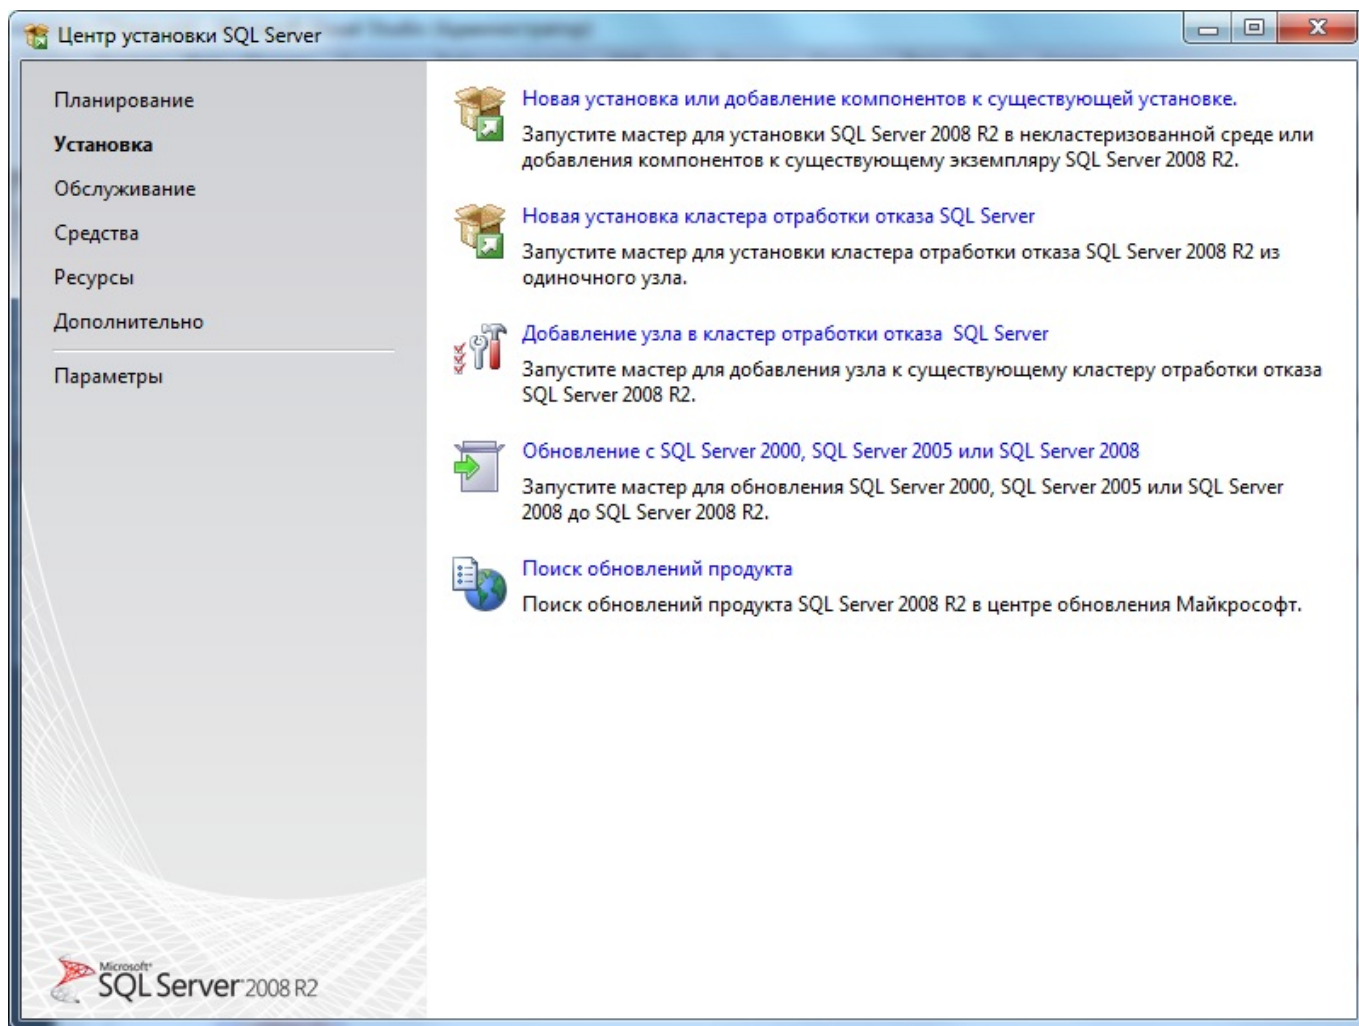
Центр установки SQL Server

Планирование
Установка
Обслуживание
Средства
Ресурсы
Дополнительно
Параметры

Новая установка или добавление компонентов к существующей установке.
Запустите мастер для установки SQL Server 2008 R2 в некластеризованной среде или добавления компонентов к существующему экземпляру SQL Server 2008 R2.

Новая установка кластера отработки отказа SQL Server
Запустите мастер для установки кластера отработки отказа SQL Server 2008 R2 из одиночного узла.

Добавление узла в кластер отработки отказа SQL Server
Запустите мастер для добавления узла к существующему кластеру отработки отказа SQL Server 2008 R2.

Обновление с SQL Server 2000, SQL Server 2005 или SQL Server 2008
Запустите мастер для обновления SQL Server 2000, SQL Server 2005 или SQL Server 2008 до SQL Server 2008 R2.

Поиск обновлений продукта
Поиск обновлений продукта SQL Server 2008 R2 в центре обновления Майкрософт.

Microsoft SQL Server 2008 R2